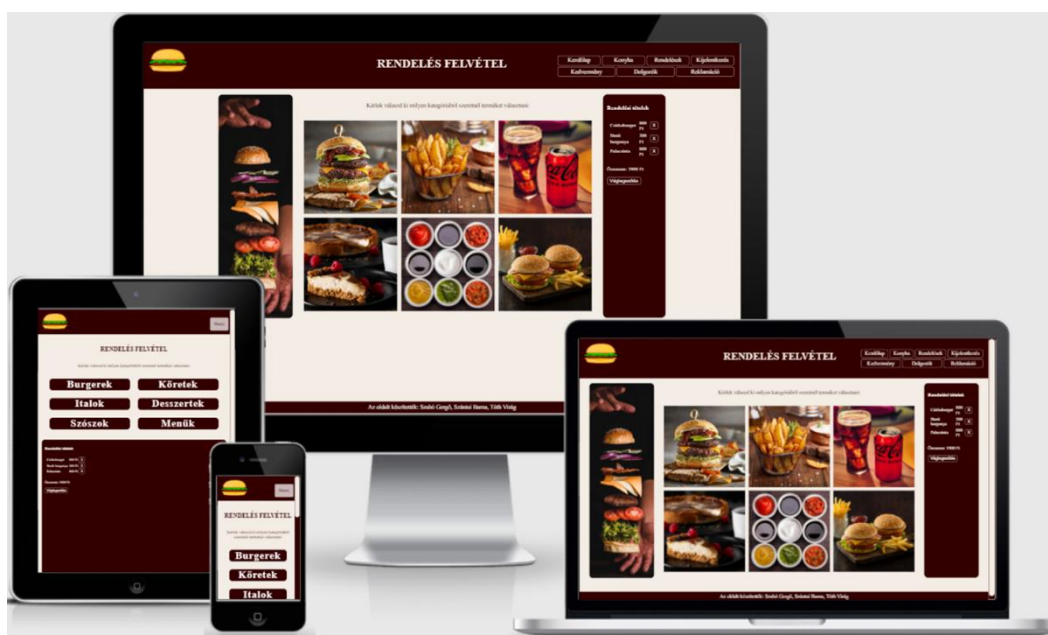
RENDELÉS FELVÉTEL

Kezdőlap
Konyha
Rendelések
Kijelentkezés
Kedvezmény
Dolgozók
Raktárkészlet

Kérlek válaszd ki milyen kategóriából szeretnél terméket választani:

Rendelési tételek

Csirkeburger
Steak burgonya
Palacsinta

Összesen: 5900 Ft

Véglegesítés

Az oldalt készítették: Szabó Gergő, Szántai Hanna, Tóth Virág

RENDELÉS FELVÉTEL

Menü

Kérlek válaszd ki milyen kategóriából szeretnél terméket választani:

Burgerek
Köretek
Italok
Desszertek
Szószok
Menük

Rendelési tételek

Összesen: 5900 Ft

Véglegesítés

RENDELÉS FELVÉTEL

Menü

Kérlek válaszd ki milyen kategóriából szeretnél terméket választani:

Burgerek
Köretek
Italok

RENDELÉS FELVÉTEL

Kezdőlap
Konyha
Rendelések
Kijelentkezés
Kedvezmény
Dolgozók
Raktárkészlet

Kérlek válaszd ki milyen kategóriából szeretnél terméket választani:

Rendelési tételek

Csirkeburger
Steak burgonya
Palacsinta

Összesen: 5900 Ft

Véglegesítés

Az oldalt készítették: Szabó Gergő, Szántai Hanna, Tóth Virág